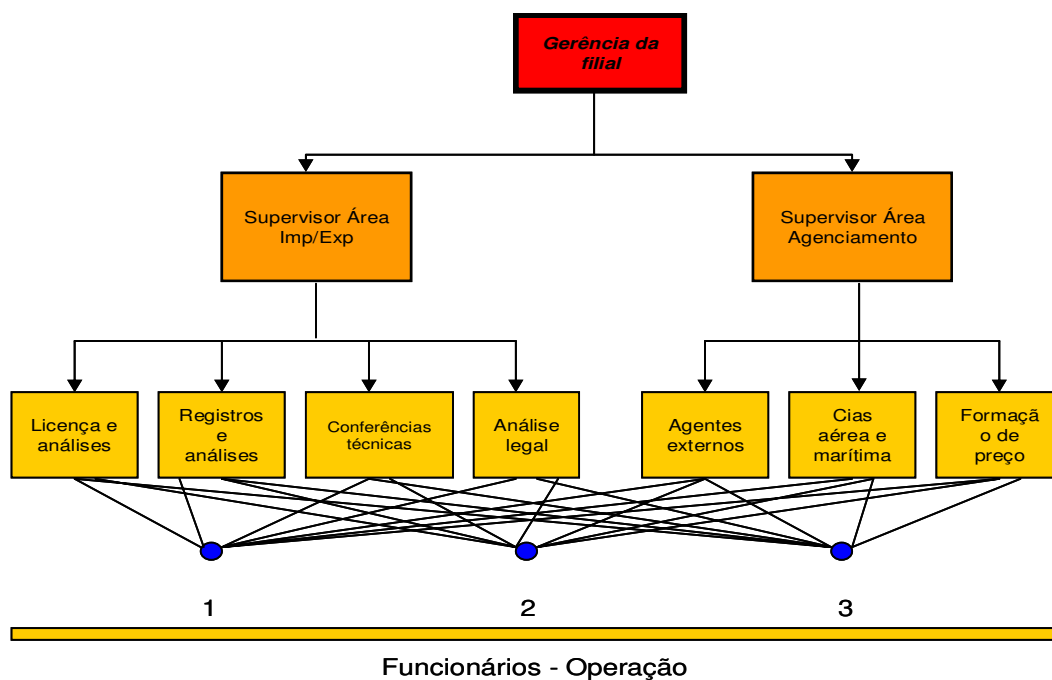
Gerência da filial

Supervisor Área Imp/Exp

Supervisor Área Agenciamento

Licença e análises

Registros e análises

Conferências técnicas

Análise legal

Agentes externos

Cias aérea e marítima

Formaçã o de preço

1

2

3

Funcionários - Operação